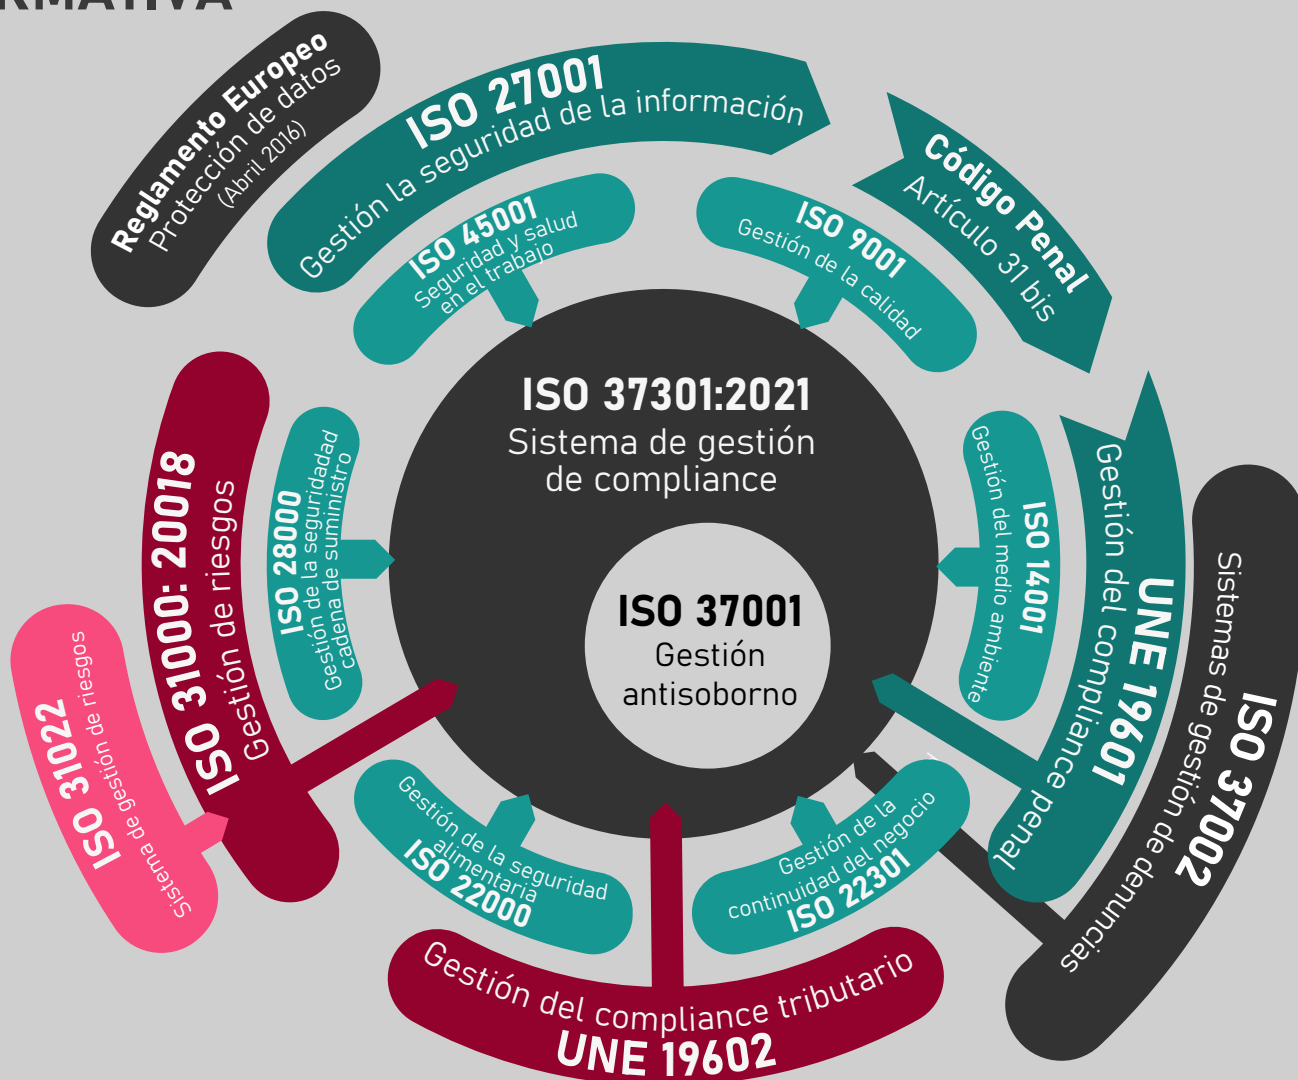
RMATIVA

Reglamento Europeo
Protección de datos
(Abril 2016)

ISO 27001
Gestión la seguridad de la información

Código Penal
Artículo 31 bis

ISO 45001
Seguridad y salud en el trabajo

ISO 9001
Gestión de la calidad

ISO 37301:2021
Sistema de gestión de compliance

ISO 31000: 20018
Gestión de riesgos

ISO 28000
Gestión de la seguridad cadena de suministro

ISO 14001
Gestión del medio ambiente

UNE 19601
Gestión del compliance penal

ISO 37002
Sistemas de gestión de denuncias

ISO 37001
Gestión antisoborno

ISO 31022
Sistema de gestión de riesgos

Gestión de la seguridad alimentaria
ISO 22000

Gestión de la continuidad del negocio
ISO 22301

Gestión del compliance tributario
UNE 19602